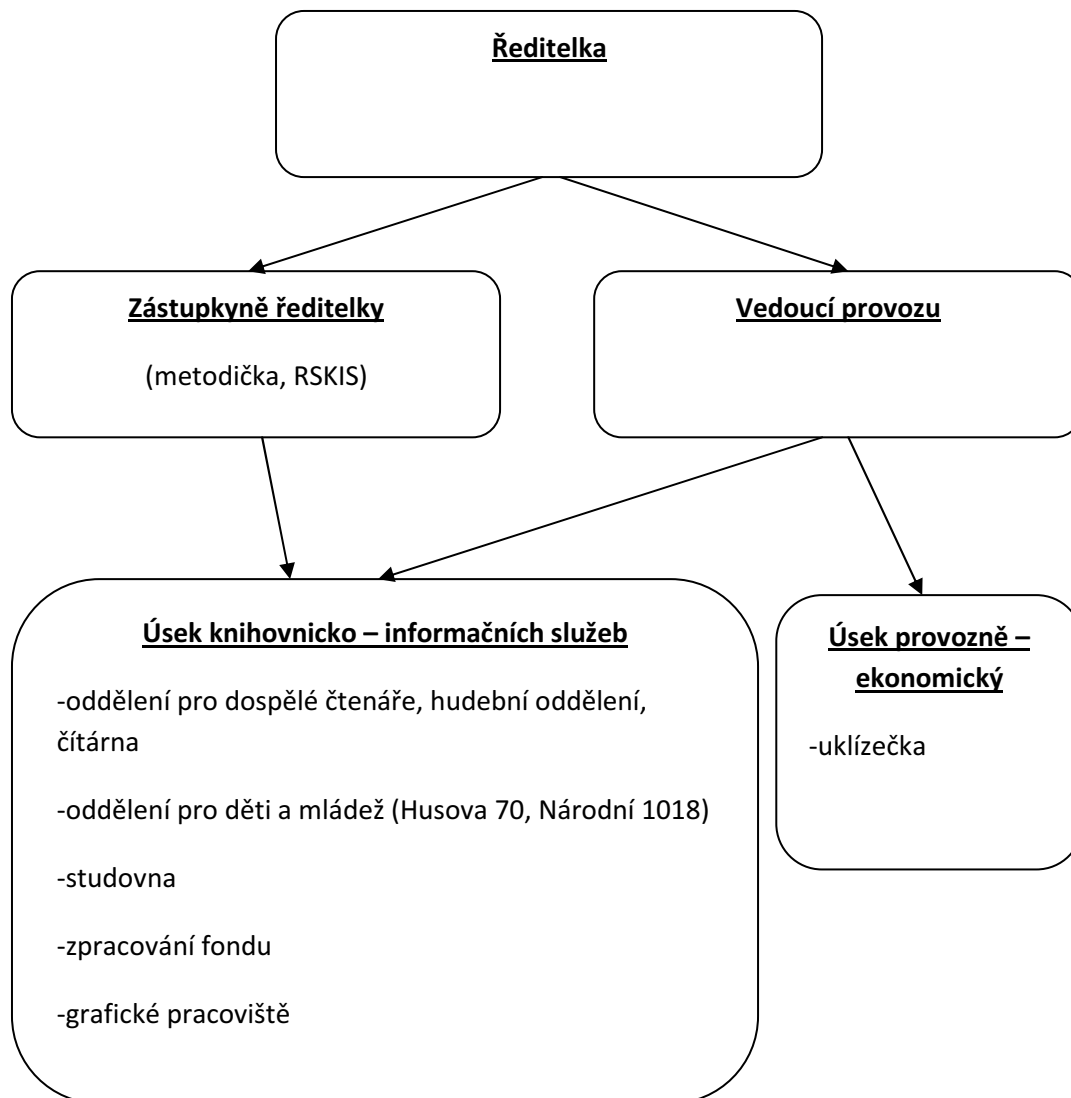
Ředitelka

Zástupkyně ředitelky

(metodička, RSKIS)

Vedoucí provozu

Úsek knihovnicko – informačních služeb

-oddělení pro dospělé čtenáře, hudební oddělení, čítárna

-oddělení pro děti a mládež (Husova 70, Národní 1018)

-studovna

-zpracování fondu

-grafické pracoviště

Úsek provozně – ekonomický

-uklízečka